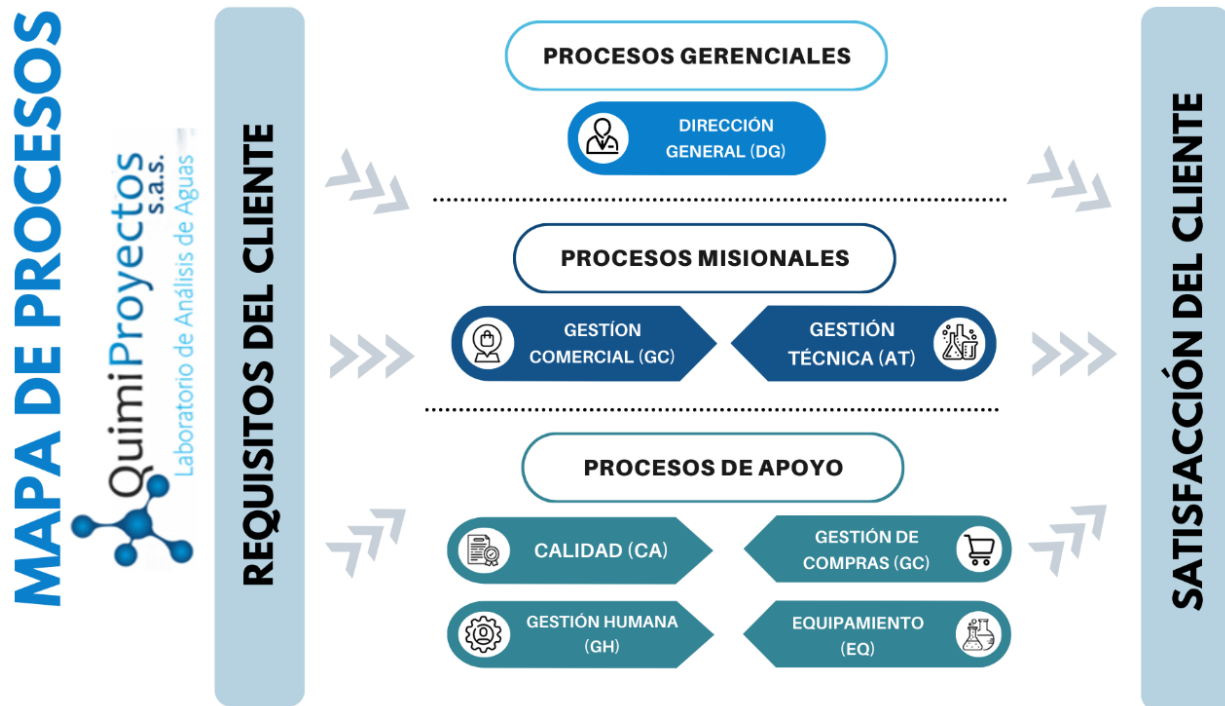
MAPA DE PROCESOS

QuimiProyectos S.a.s.
Laboratorio de Análisis de Aguas

REQUISITOS DEL CLIENTE

PROCESOS GERENCIALES

DIRECCIÓN GENERAL (DG)

PROCESOS MISIONALES

GESTÍON COMERCIAL (GC)

GESTIÓN TÉCNICA (AT)

PROCESOS DE APOYO

CALIDAD (CA)

GESTIÓN DE COMPRAS (GC)

GESTIÓN HUMANA (GH)

EQUIPAMIENTO (EQ)

SATISFACCIÓN DEL CLIENTE